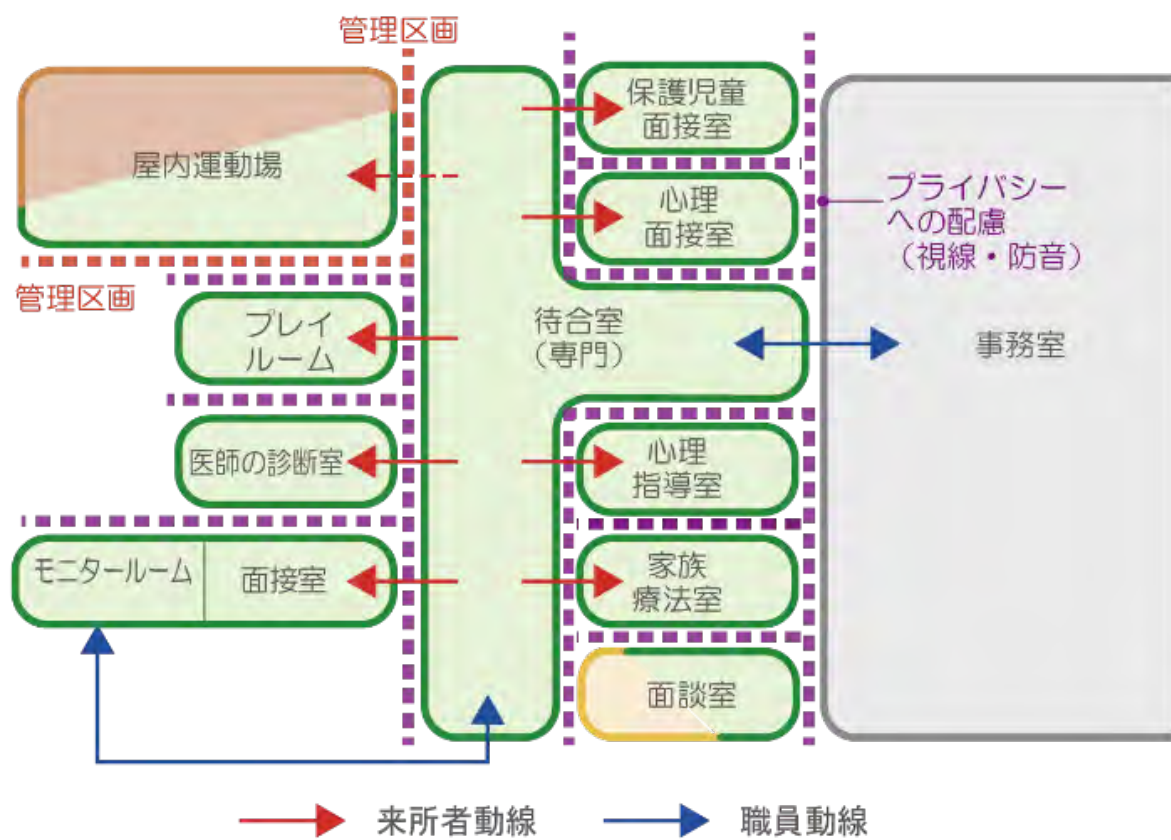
管理区画

屋内運動場

管理区画

保護児童
面接室

心理
面接室

プライバシー
への配慮
（視線・防音）

プレイ
ルーム

待合室
（専門）

事務室

医師の診断室

心理
指導室

モニタールーム

面接室

家族
療法室

面談室

来所者動線

職員動線